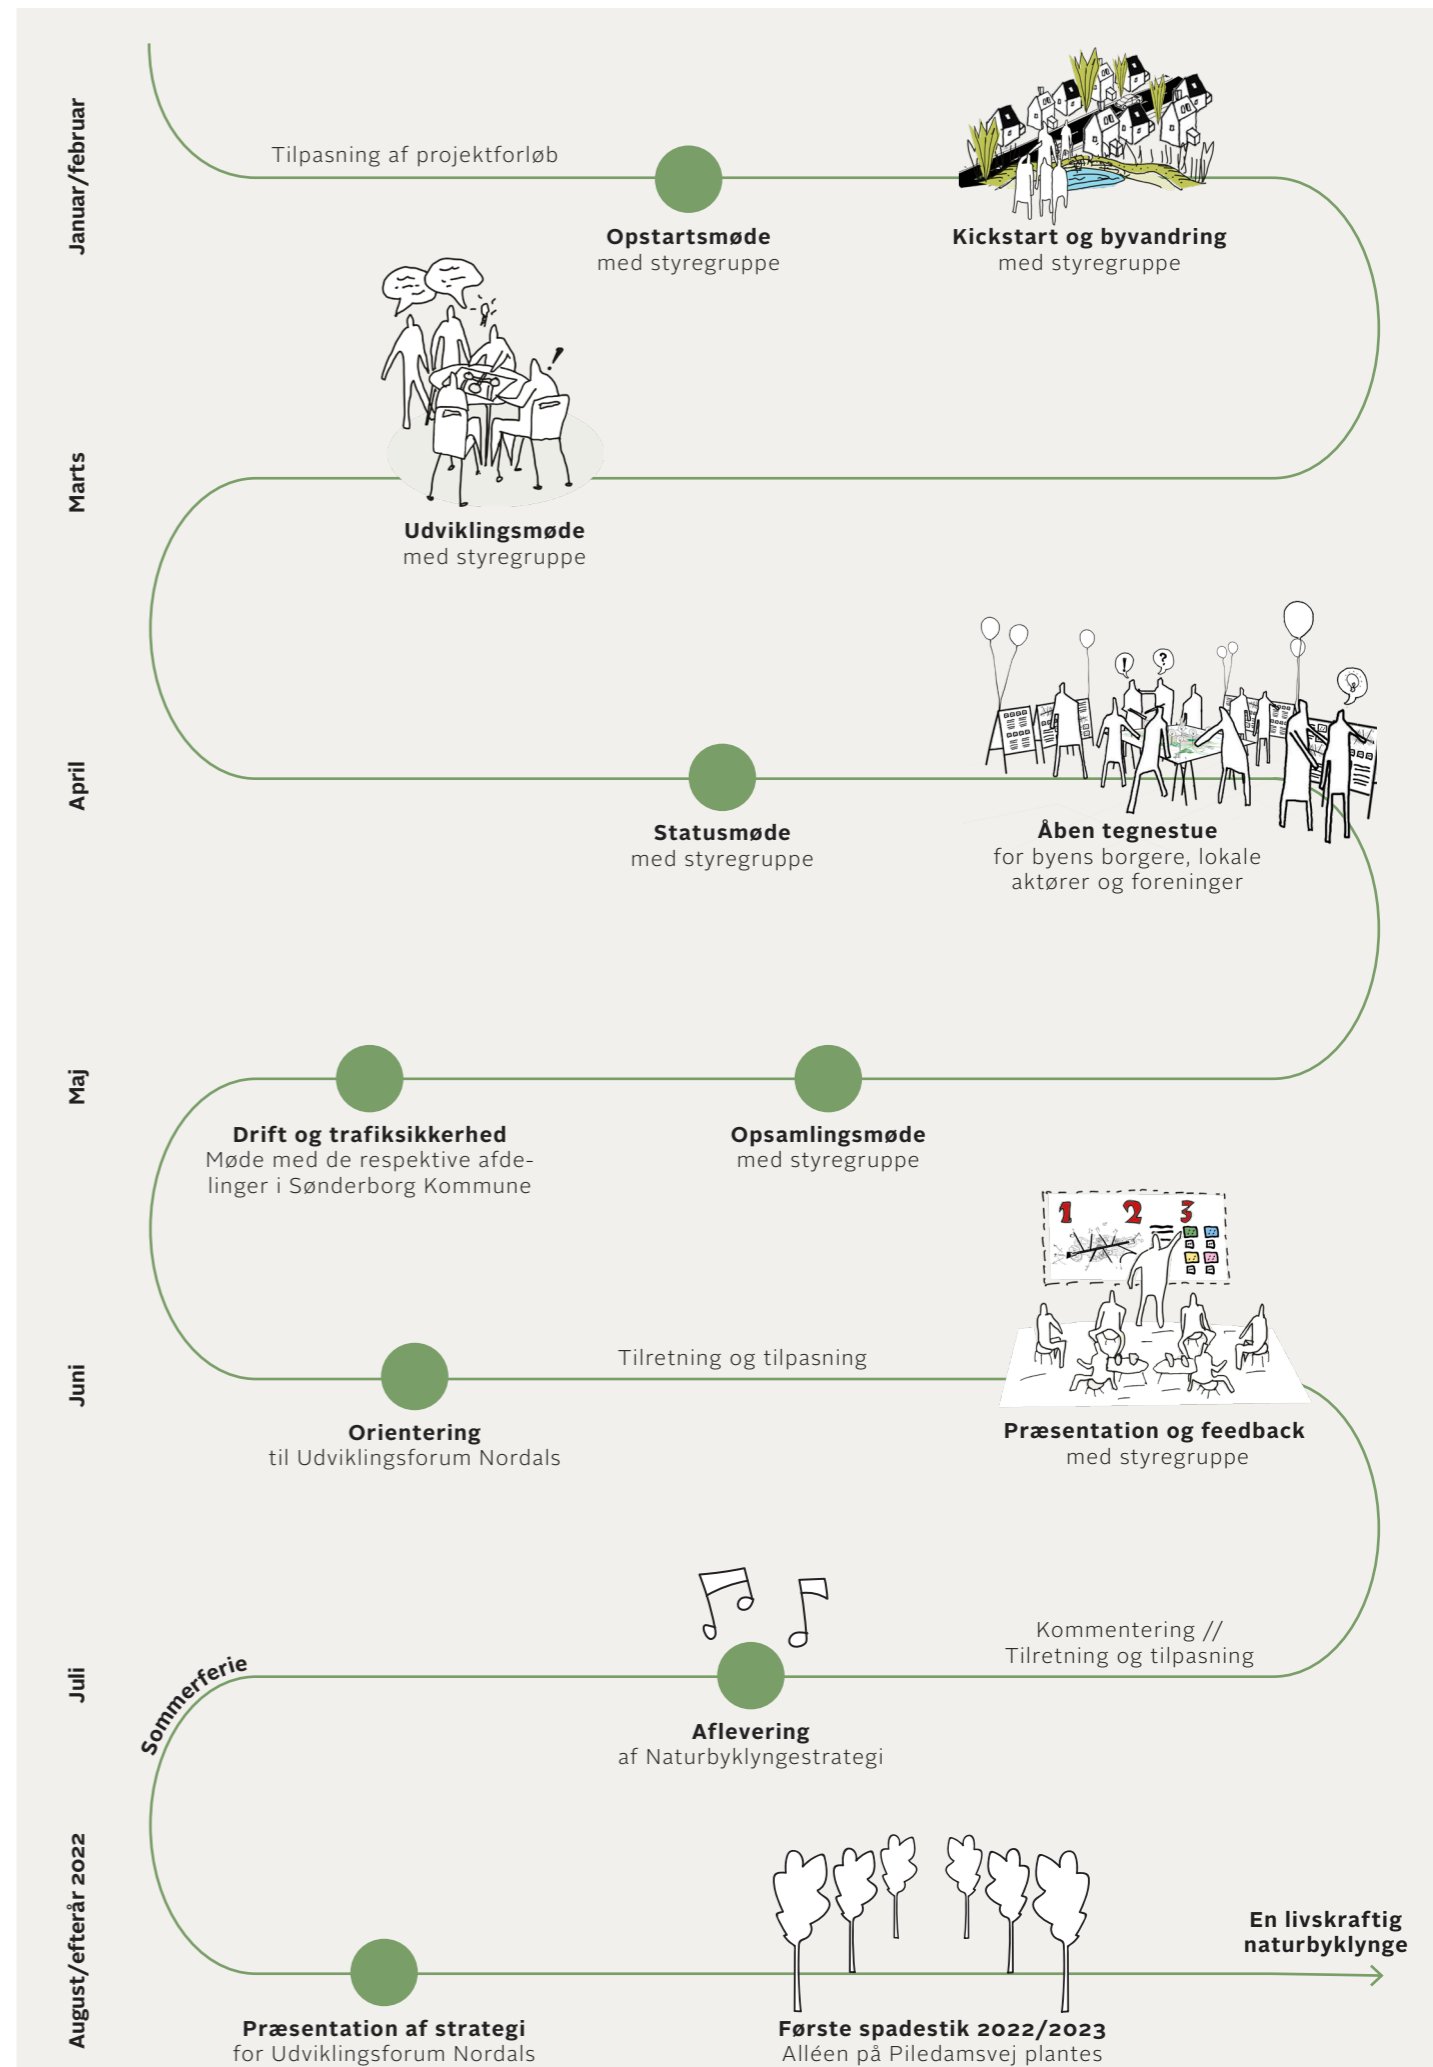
Januar/februar

Tilpasning af projektforløb

Opstartsmøde
med styregruppe

Kickstart og byvandring
med styregruppe

Marts

Udviklingsmøde
med styregruppe

April

Statusmøde
med styregruppe

Åben tegnestue
for byens borgere, lokale aktører og foreninger

Maj

Drift og trafiksikkerhed
Møde med de respektive afdelinger i Sønderborg Kommune

Opsamlingsmøde
med styregruppe

Juni

Orientering
til Udviklingsforum Nordals

Tilretning og tilpasning

1 2 3

Præsentation og feedback
med styregruppe

Juli

Kommentering //
Tilretning og tilpasning

Sommerferie

Aflevering
af Naturbyklyngestrategi

August/efterår 2022

Præsentation af strategi
for Udviklingsforum Nordals

Første spadestik 2022/2023
Alléen på Piledamsvej plantes

En livskraftig naturbyklynge